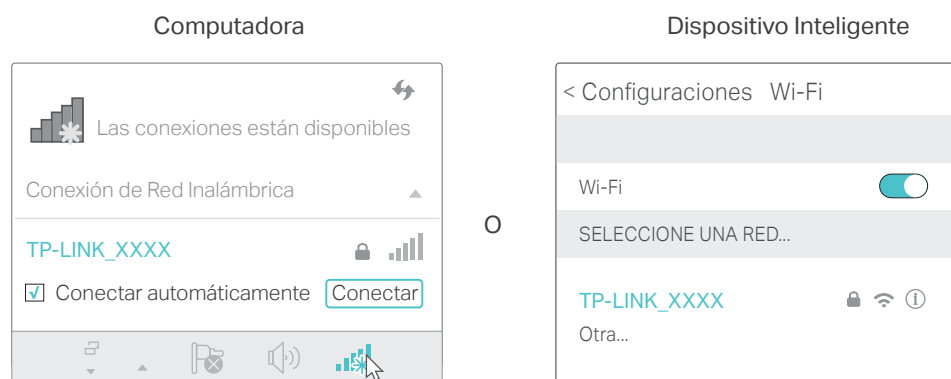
Computadora

Las conexiones están disponibles

Conexión de Red Inalámbrica

TP-LINK_XXXX

Conectar automáticamente

Conectar

O

Dispositivo Inteligente

< Configuraciones Wi-Fi

Wi-Fi

SELECCIONE UNA RED...

TP-LINK_XXXX

Otra...